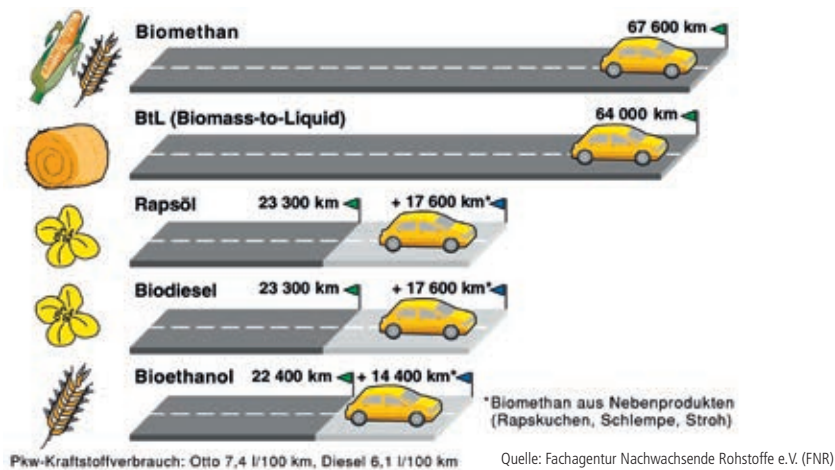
Biomethan

67 600 km

BtL (Biomass-to-Liquid)

64 000 km

Rapsöl

23 300 km

+ 17 600 km*

Biodiesel

23 300 km

+ 17 600 km*

Bioethanol

22 400 km

+ 14 400 km*

*Biomethan aus Nebenprodukten (Rapskuchen, Schlempe, Stroh)

Pkw-Kraftstoffverbrauch: Otto 7,4 l/100 km, Diesel 6,1 l/100 km

Quelle: Fachagentur Nachwachsende Rohstoffe e.V. (FNR)